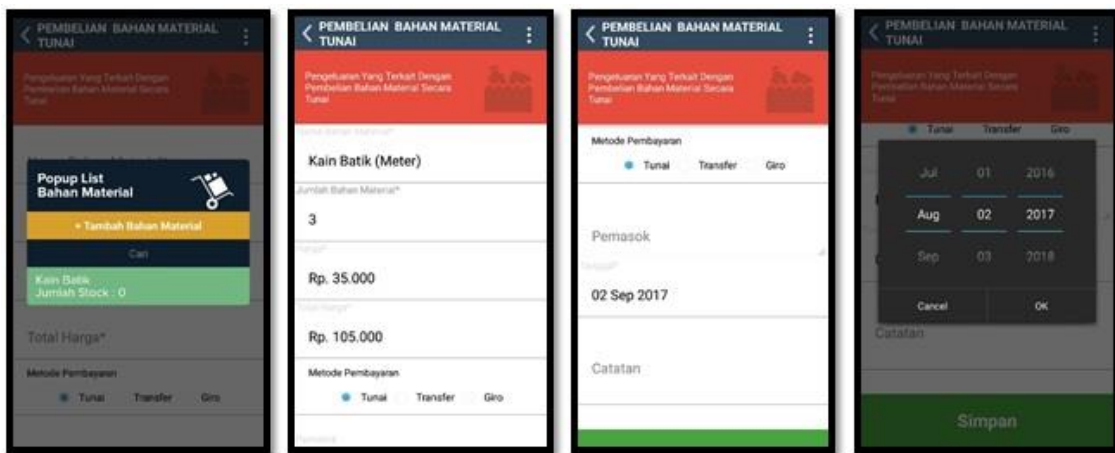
PEMBELIAN BAHAN MATERIAL TUNAI

Pengeluaran Yang Terkait Dengan Pembelian Bahan Material Secara Tunai

Popup List Bahan Material

+ Tambah Bahan Material

Cari

Kain Batik
Jumlah Stock : 0

Total Harga*

Metode Pembayaran

Tunai Transfer Giro

PEMBELIAN BAHAN MATERIAL TUNAI

Pengeluaran Yang Terkait Dengan Pembelian Bahan Material Secara Tunai

Nama Bahan Material*

Kain Batik (Meter)

Jumlah Bahan Material*

3

Harga*

Rp. 35.000

Total Harga*

Rp. 105.000

Metode Pembayaran

Tunai Transfer Giro

Pemasok

PEMBELIAN BAHAN MATERIAL TUNAI

Pengeluaran Yang Terkait Dengan Pembelian Bahan Material Secara Tunai

Metode Pembayaran

Tunai Transfer Giro

Pemasok

Tanggal*

02 Sep 2017

Catatan

PEMBELIAN BAHAN MATERIAL TUNAI

Pengeluaran Yang Terkait Dengan Pembelian Bahan Material Secara Tunai

Tunai Transfer Giro

| Jul | 01 | 2016 |
|---|---|---|
| Aug | 02 | 2017 |
| Sep | 03 | 2018 |

Cancel OK

Catatan

Simpan